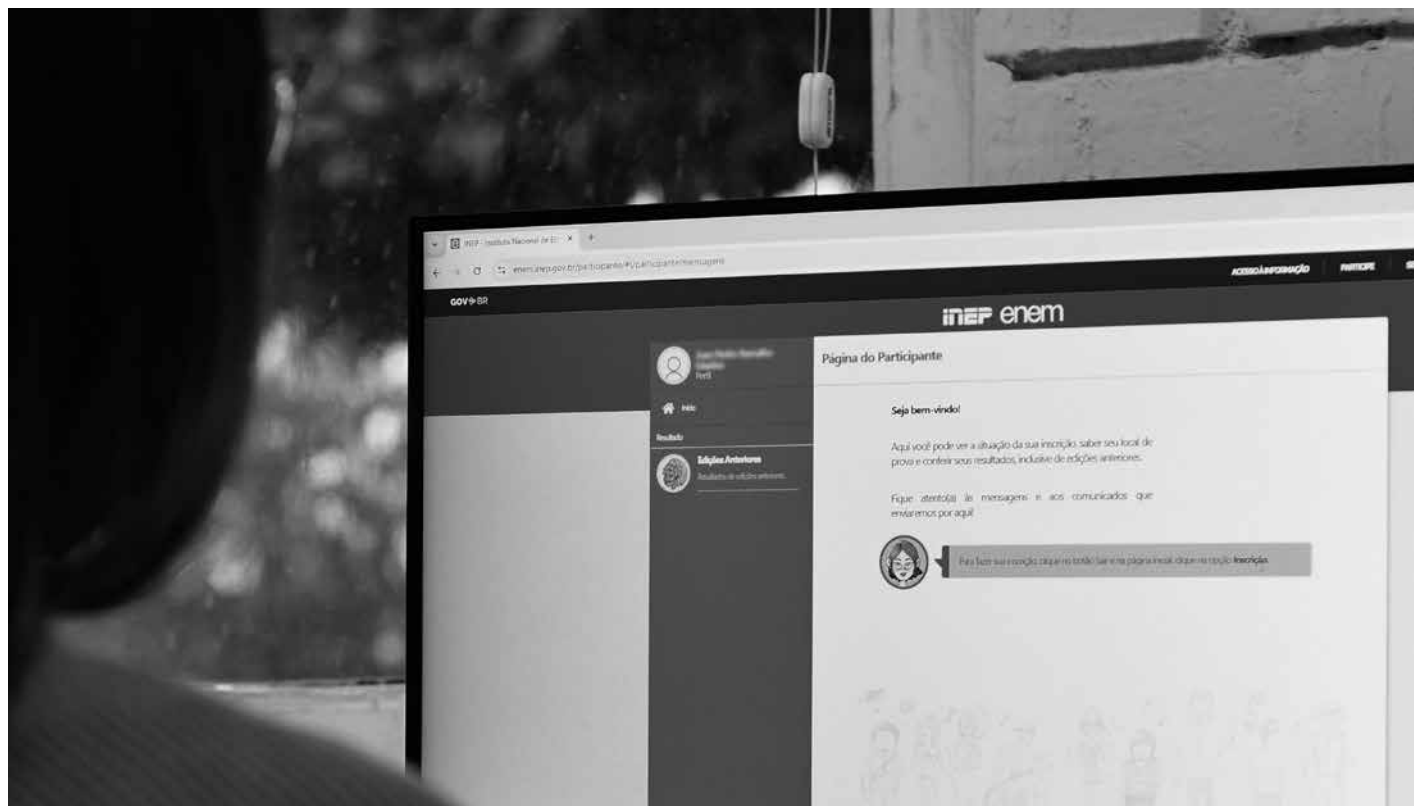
INEP - Instituto Nacional de E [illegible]

enem.inep.gov.br/participante/#!/participante/mensagens

ACESSO À INFORMAÇÃO PARTICIPE

GOV.BR

inep enem

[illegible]
Perfil

Início

Resultado

Edições Anteriores
Resultados de edições anteriores

Página do Participante

Seja bem-vindo!

Aqui você pode ver a situação da sua inscrição, saber seu local de prova e conferir seus resultados, inclusive de edições anteriores.

Fique atento(a) às mensagens e aos comunicados que enviaremos por aqui!

Para fazer sua inscrição clique no botão Sair e na página inicial clique na opção Inscrição.